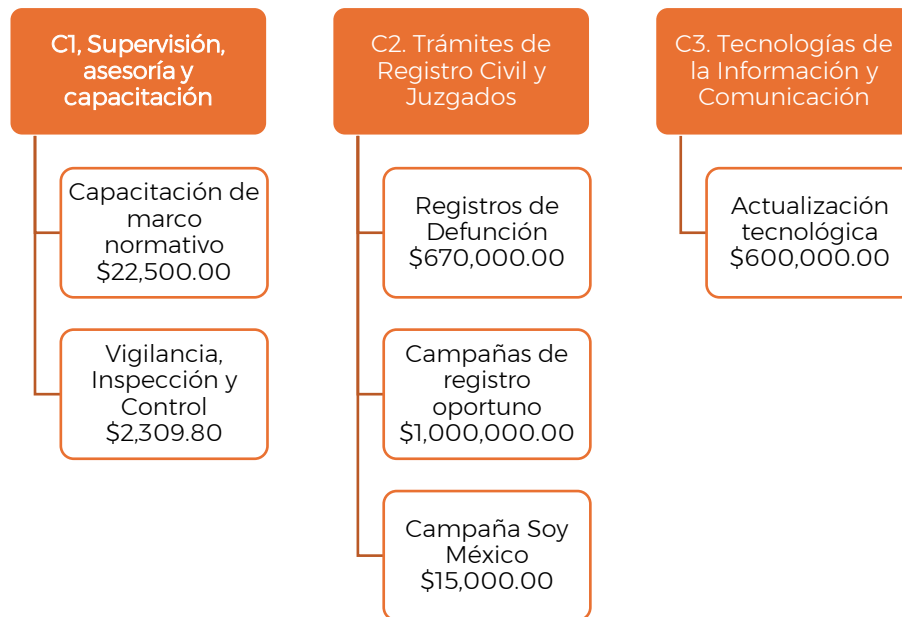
C1, Supervisión, asesoría y capacitación

Capacitación de marco normativo
$22,500.00

Vigilancia, Inspección y Control
$2,309.80

C2. Trámites de Registro Civil y Juzgados

Registros de Defunción
$670,000.00

Campañas de registro oportuno
$1,000,000.00

Campaña Soy México
$15,000.00

C3. Tecnologías de la Información y Comunicación

Actualización tecnológica
$600,000.00